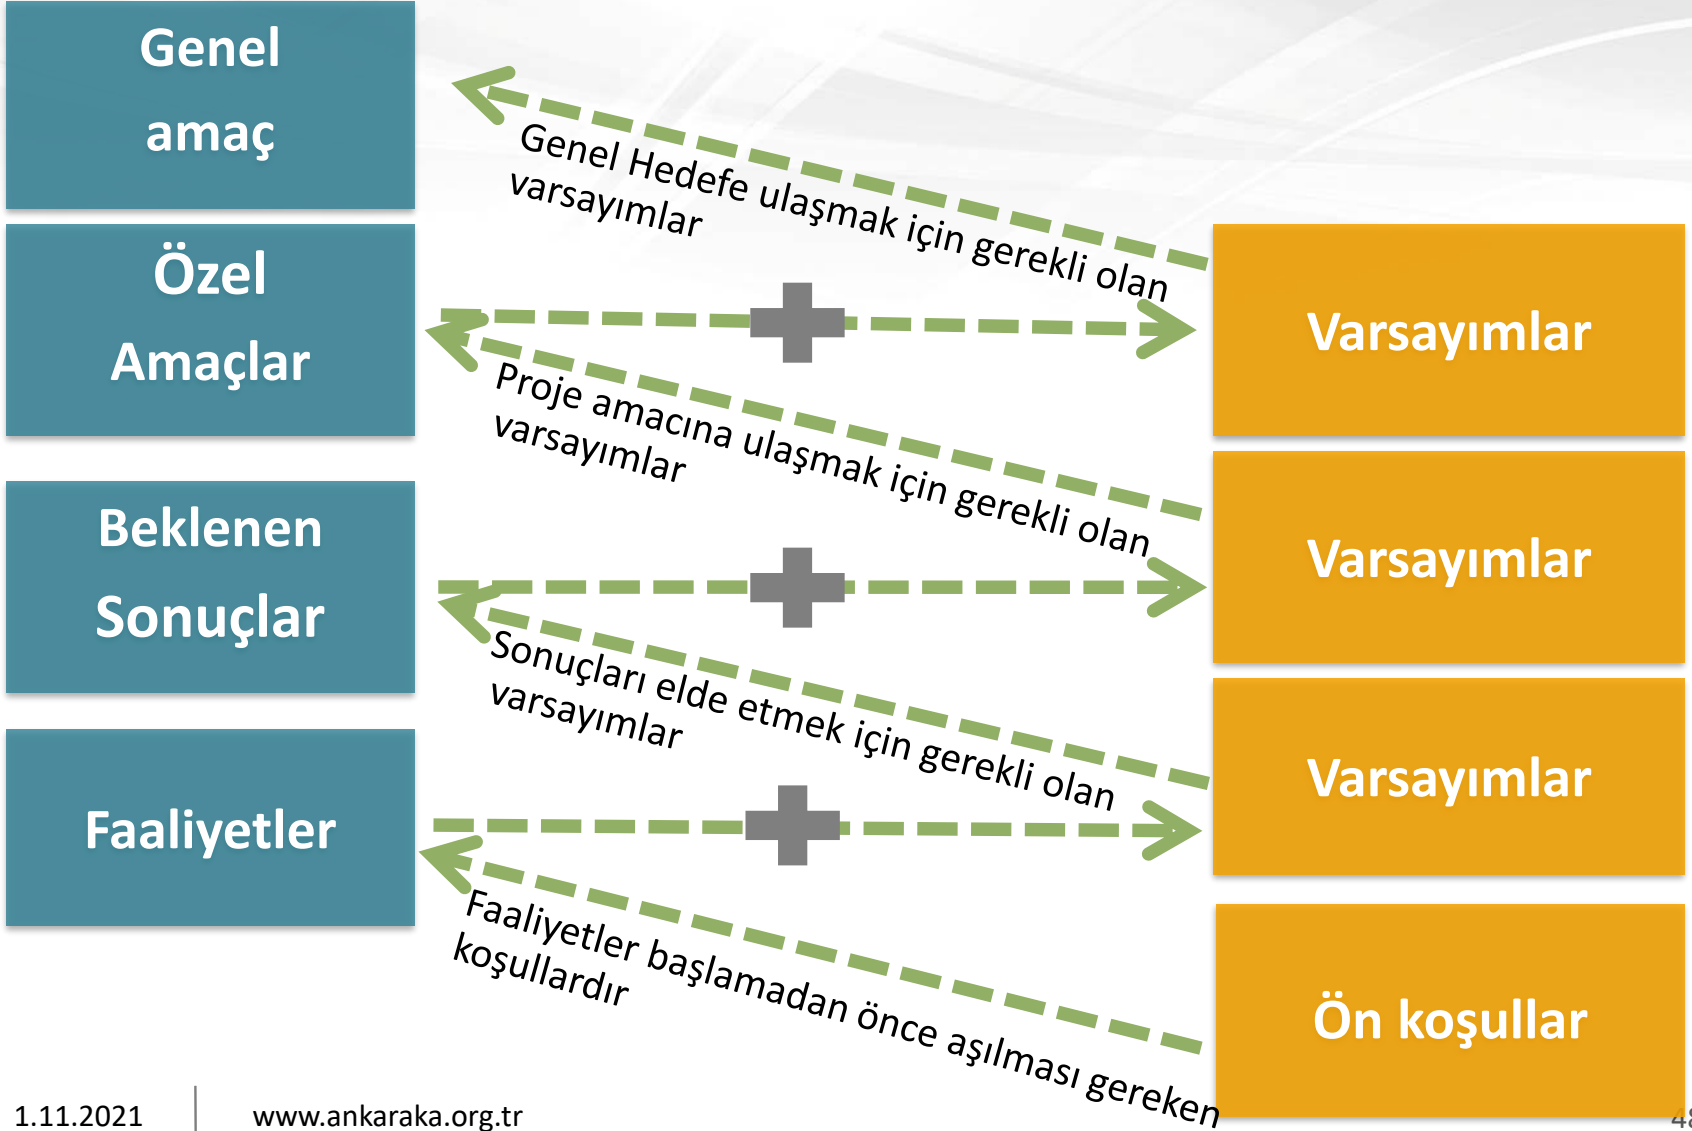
Genel amaç

Özel Amaçlar

Beklenen Sonuçlar

Faaliyetler

Genel Hedefe ulaşmak için gerekli olan varsayımlar

Varsayımlar

Proje amacına ulaşmak için gerekli olan varsayımlar

Varsayımlar

Sonuçları elde etmek için gerekli olan varsayımlar

Varsayımlar

Faaliyetler başlamadan önce aşılması gereken koşullardır

Ön koşullar

1.11.2021 www.ankaraka.org.tr 4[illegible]